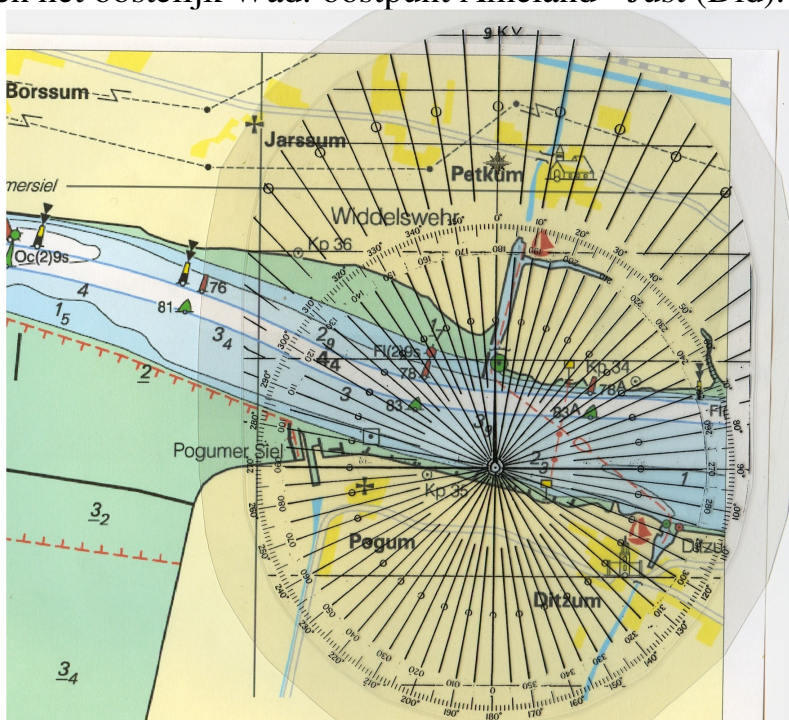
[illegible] het oostelijk Wad: oostpunt Ameland - Just (Bld).

9 KV

Borssum

Jarssum

Petkum

mersiel

Widdelswehr

Kp 36

Oc(2)9s

4

$1_5$

81

76

$3_4$

$2_9$

$4_4$

Fl(2)9s

75

Kp 34

78

3

83

83A

$2$

$3_8$

Pogumer Siel

$2_9$

Kp 35

1

$3_2$

Pogum

Ditzum

Ditzum

$3_4$